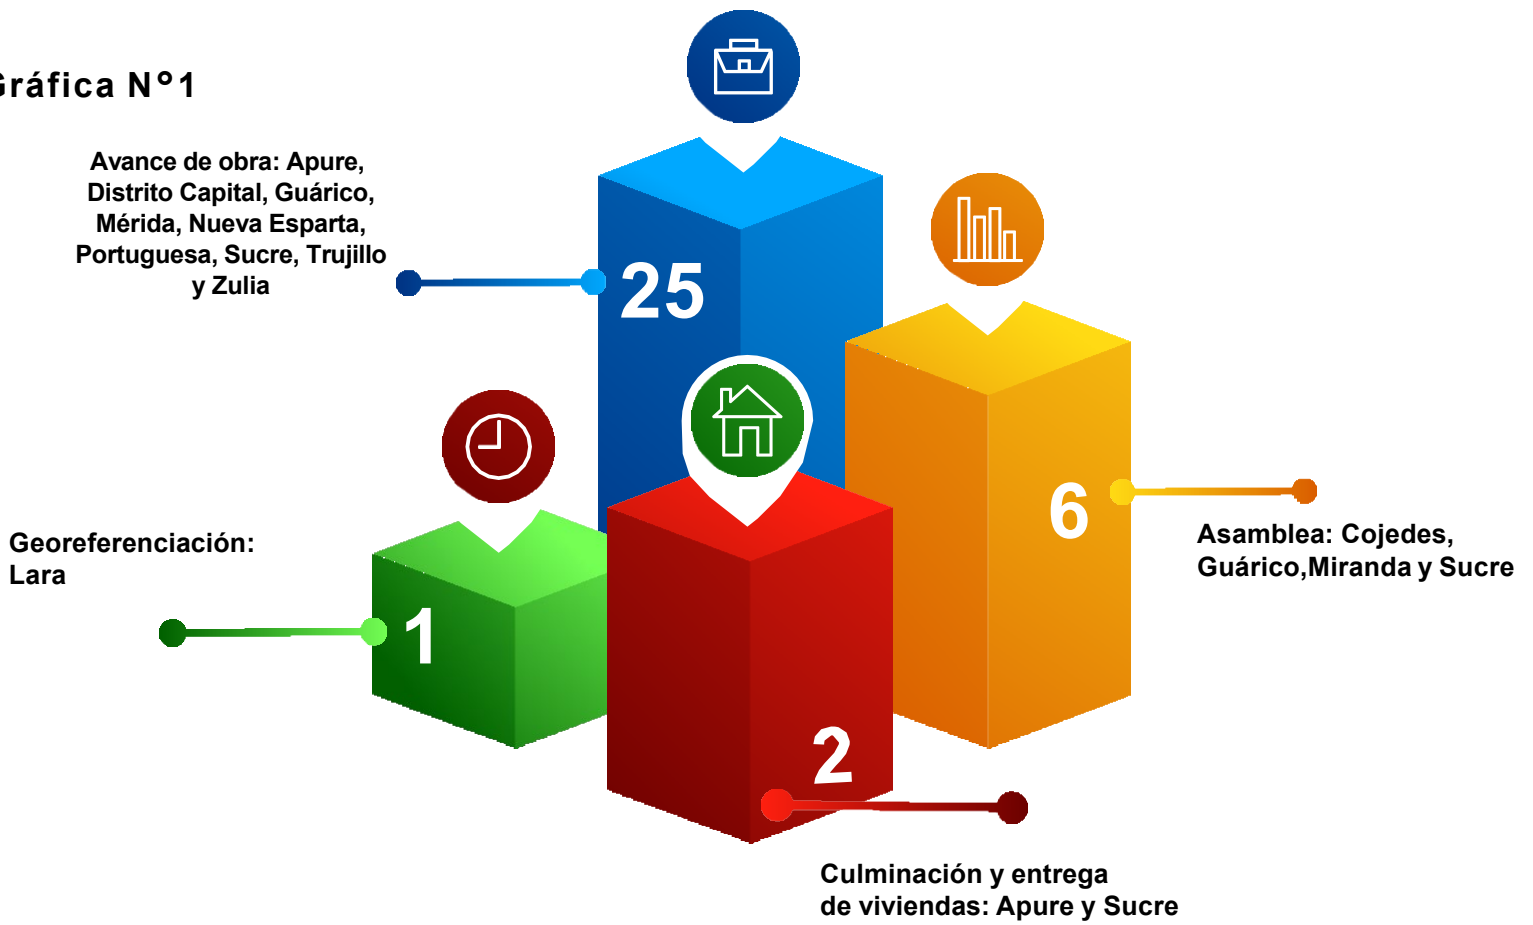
ráfica N°1

Avance de obra: Apure, Distrito Capital, Guárico, Mérida, Nueva Esparta, Portuguesa, Sucre, Trujillo y Zulia

25

6

Asamblea: Cojedes, Guárico,Miranda y Sucre

Georeferenciación: Lara

1

2

Culminación y entrega de viviendas: Apure y Sucre